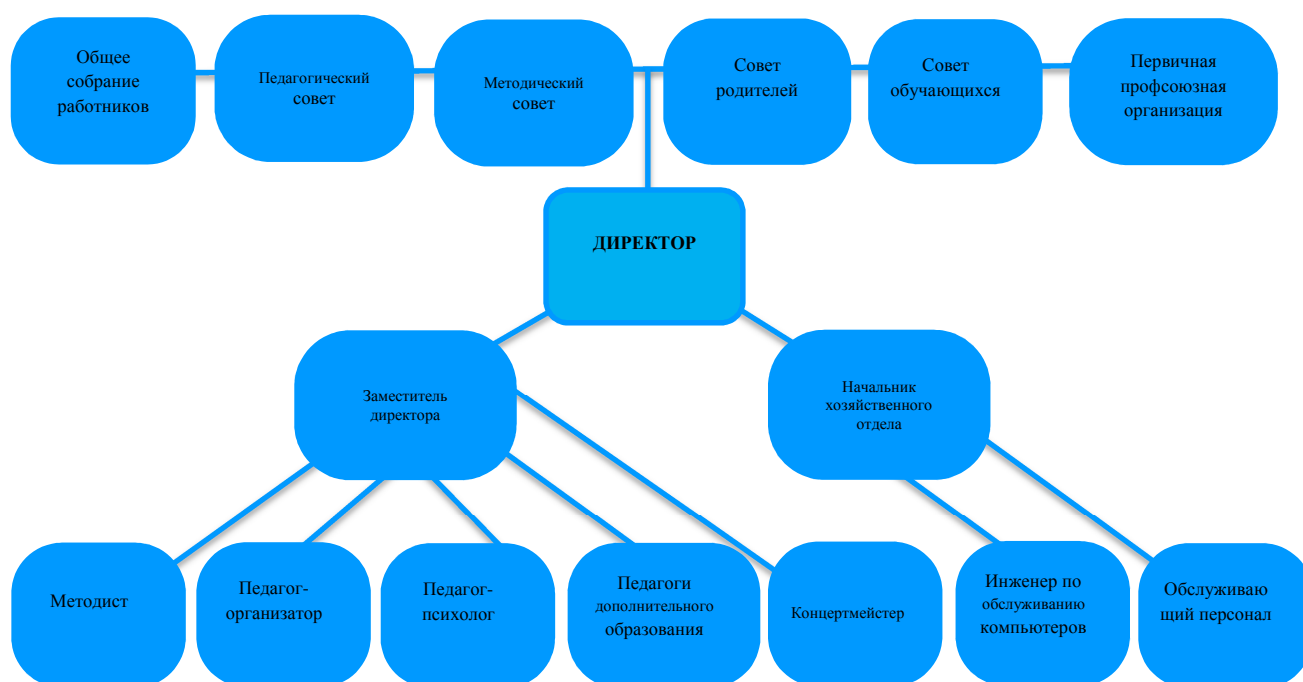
Общее собрание работников

Педагогический совет

Методический совет

Совет родителей

Совет обучающихся

Первичная профсоюзная организация

ДИРЕКТОР

Заместитель директора

Начальник хозяйственного отдела

Методист

Педагог-организатор

Педагог-психолог

Педагоги дополнительного образования

Концертмейстер

Инженер по обслуживанию компьютеров

Обслуживаю щий персонал